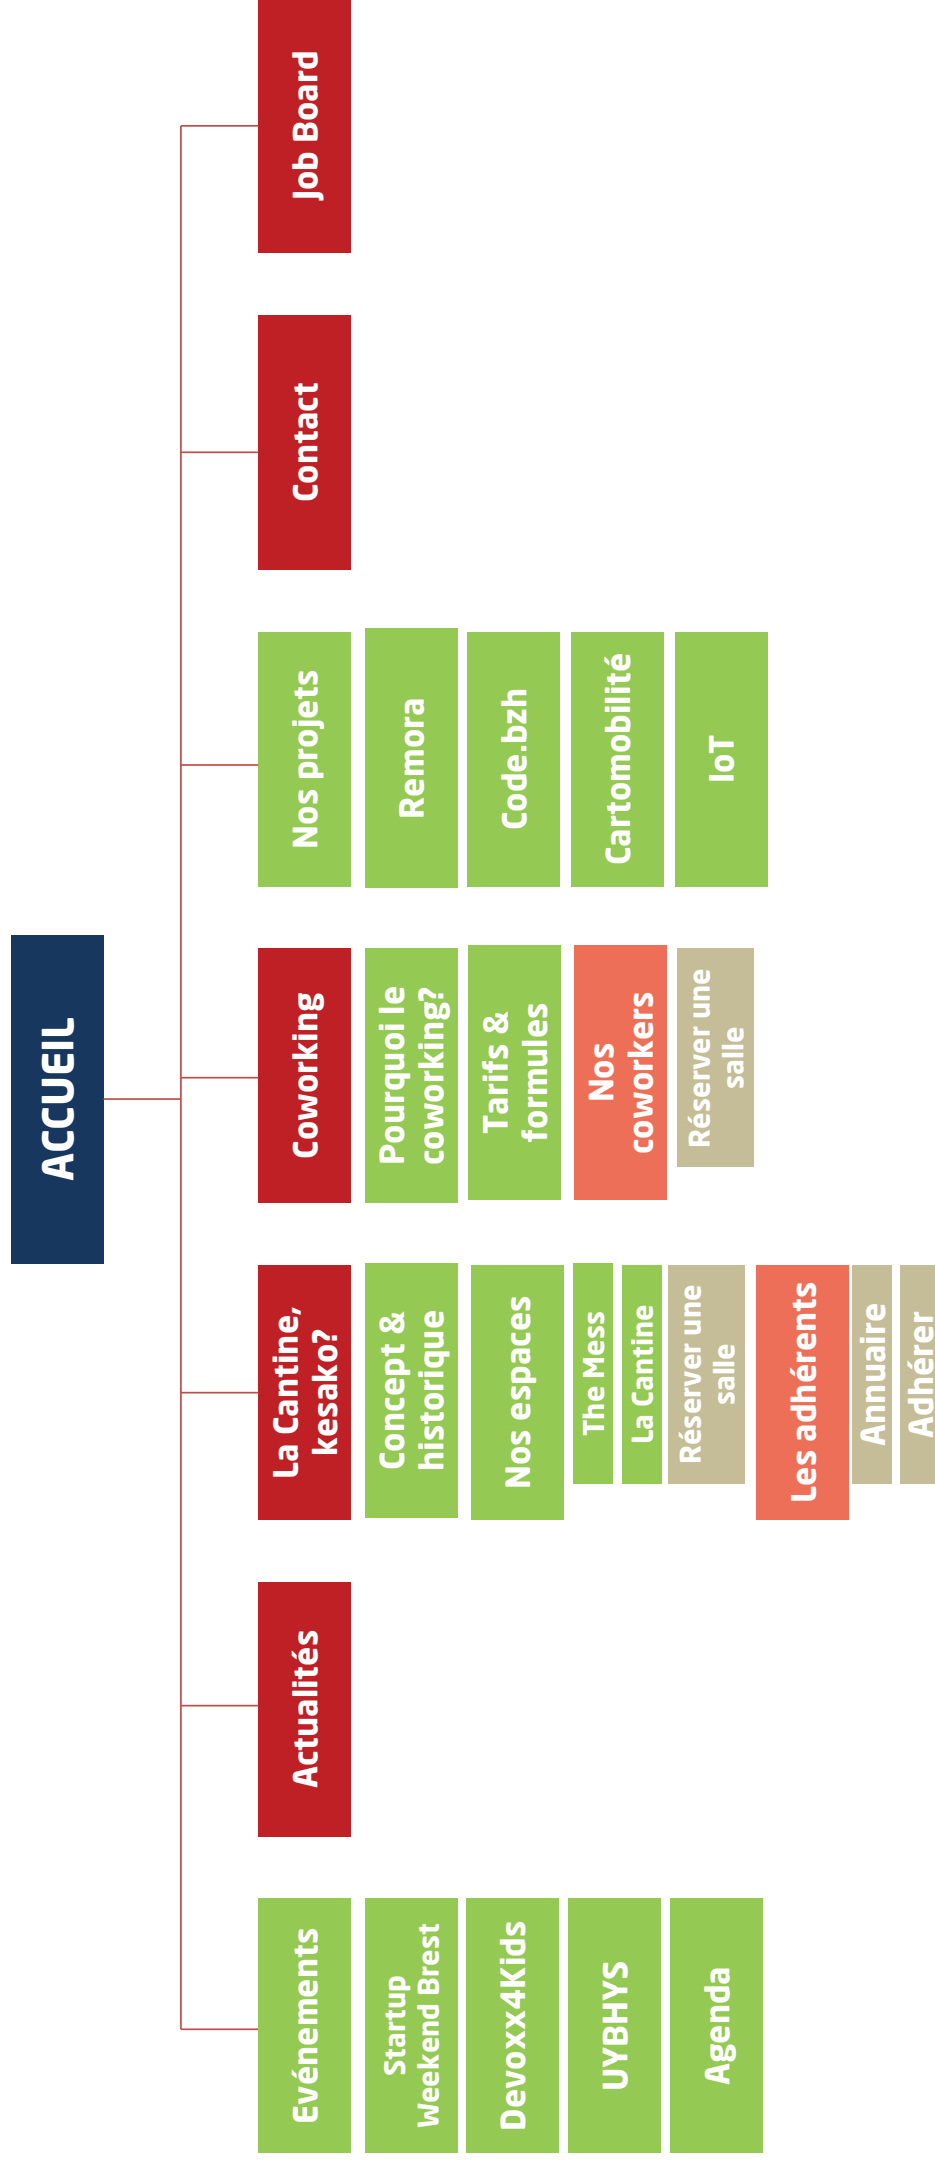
ACCUEIL

Job Board

Contact

Nos projets
Remora
Code.bzh
Cartomobilité
IoT

Coworking
Pourquoi le coworking?
Tarifs & formules
Nos coworkers
Réserver une salle

La Cantine, kesako?
Concept & historique
Nos espaces
The Mess
La Cantine
Réserver une salle
Les adhérents
Annuaire
Adhérer

Actualités

Evénements
Startup Weekend Brest
Devoxx4Kids
UYBHYS
Agenda